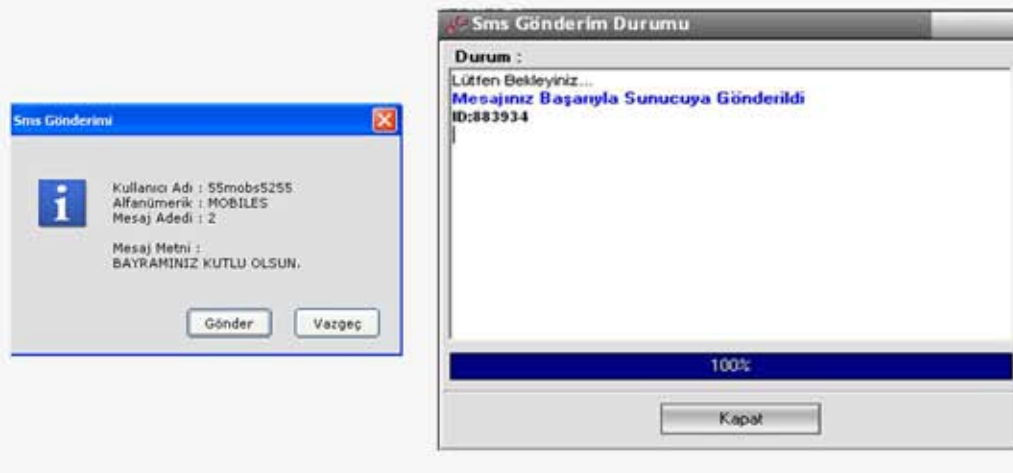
Sms Gönderimi

Kullanıcı Adı : 55mobs5255
Alfanümerik : MOBILES
Mesaj Adedi : 2

Mesaj Metni :
BAYRAMINIZ KUTLU OLSUN.

Gönder Vazgeç

Sms Gönderim Durumu

Durum :

Lütfen Bekleyiniz...
Mesajınız Başarıyla Sunucuya Gönderildi
ID:883934

100%

Kapat